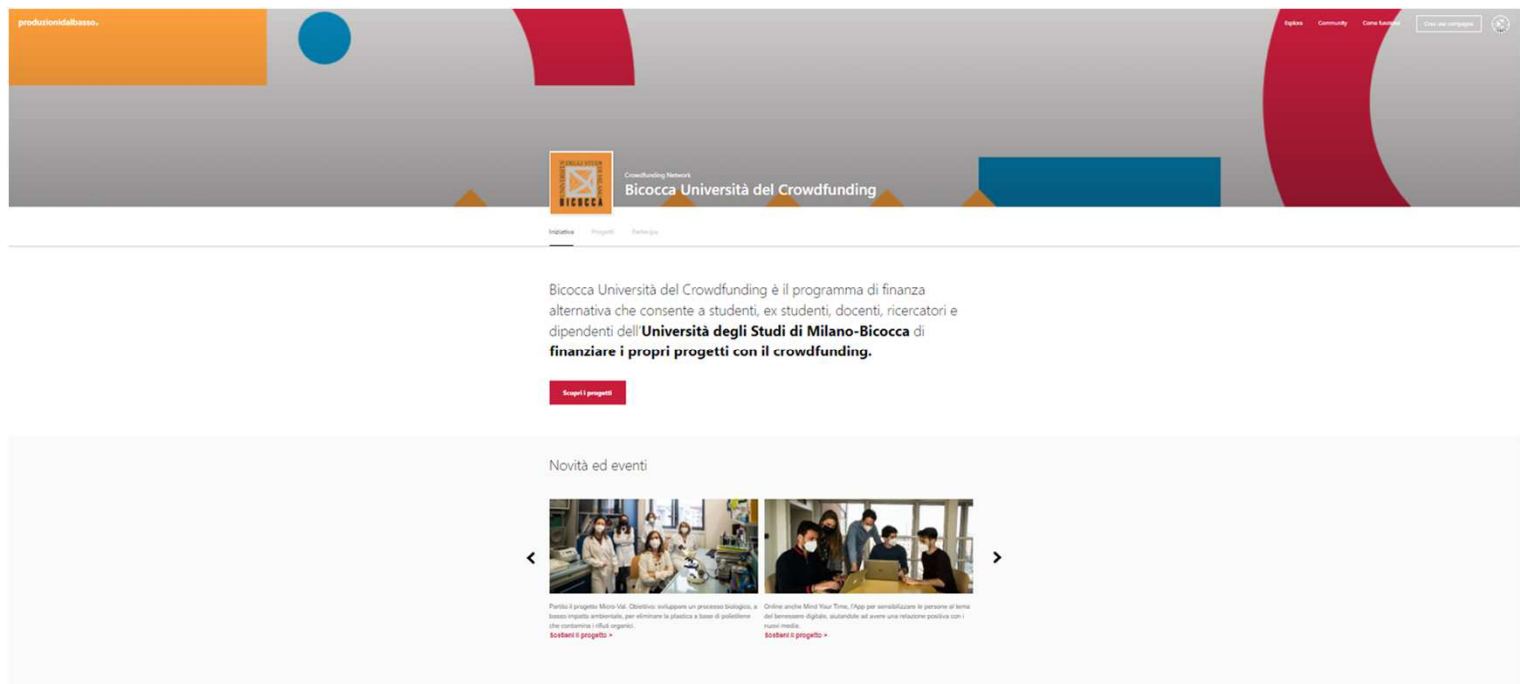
produzionidalbasso.

Esplora Community Come funziona Crea una campagna

Crowdfunding Network
Bicocca Università del Crowdfunding

BICOCCA

Iniziativa Progetti Partecipa

Bicocca Università del Crowdfunding è il programma di finanza alternativa che consente a studenti, ex studenti, docenti, ricercatori e dipendenti dell'**Università degli Studi di Milano-Bicocca** di **finanziare i propri progetti con il crowdfunding.**

Scopri i progetti

Novità ed eventi

Partito il progetto Micro-Val. Obiettivo: sviluppare un processo biologico, a basso impatto ambientale, per eliminare la plastica a base di polietilene che contamina i rifiuti organici.
Sostieni il progetto >

Online anche Mind Your Time, l'App per sensibilizzare le persone al tema del benessere digitale, aiutandole ad avere una relazione positiva con i nuovi media.
Sostieni il progetto >